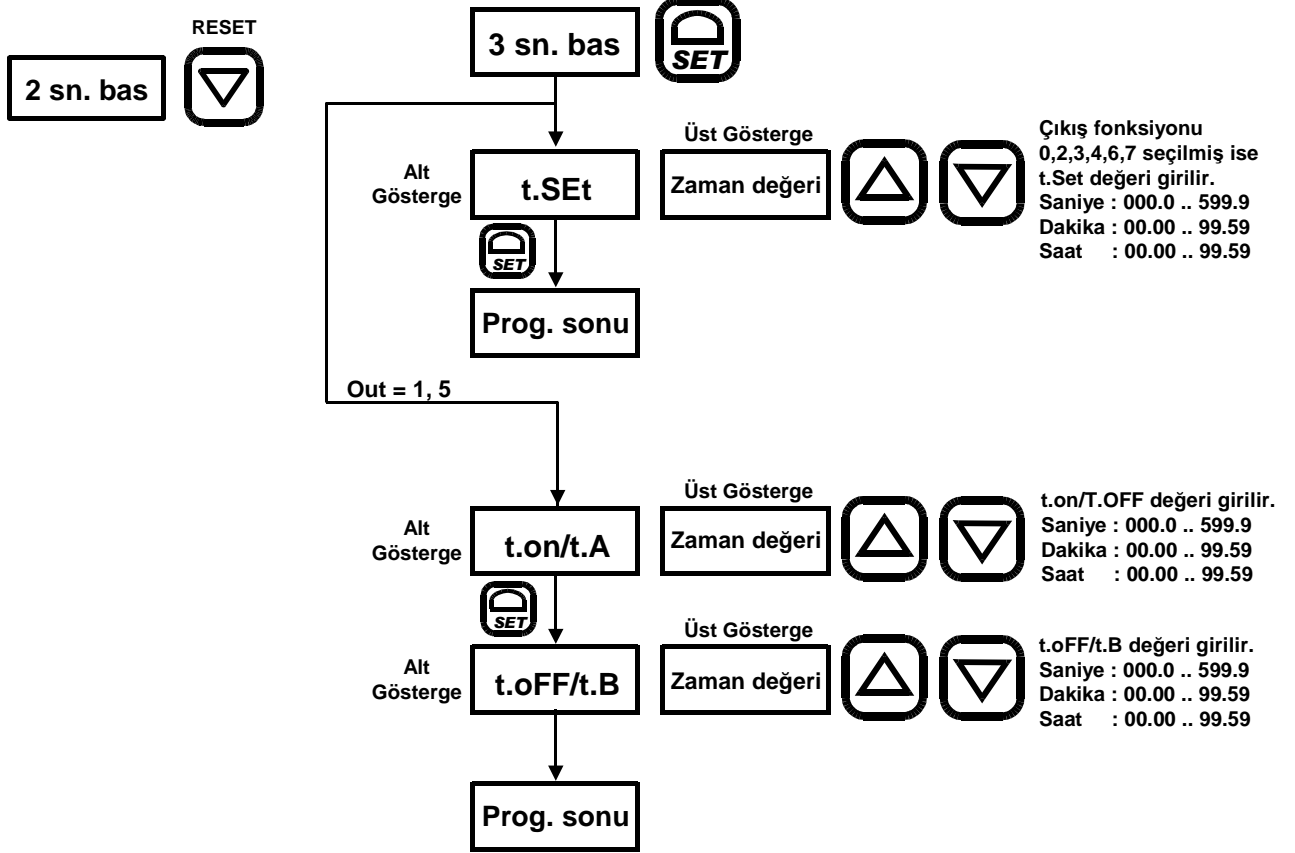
RESET

2 sn. bas

3 sn. bas

SET

Alt Gösterge

t.SEt

Üst Gösterge

Zaman değeri

Çıkış fonksiyonu 0,2,3,4,6,7 seçilmiş ise t.Set değeri girilir.
Saniye : 000.0 .. 599.9
Dakika : 00.00 .. 99.59
Saat : 00.00 .. 99.59

SET

Prog. sonu

Out = 1, 5

Alt Gösterge

t.on/t.A

Üst Gösterge

Zaman değeri

t.on/T.OFF değeri girilir.
Saniye : 000.0 .. 599.9
Dakika : 00.00 .. 99.59
Saat : 00.00 .. 99.59

SET

Alt Gösterge

t.oFF/t.B

Üst Gösterge

Zaman değeri

t.oFF/t.B değeri girilir.
Saniye : 000.0 .. 599.9
Dakika : 00.00 .. 99.59
Saat : 00.00 .. 99.59

Prog. sonu